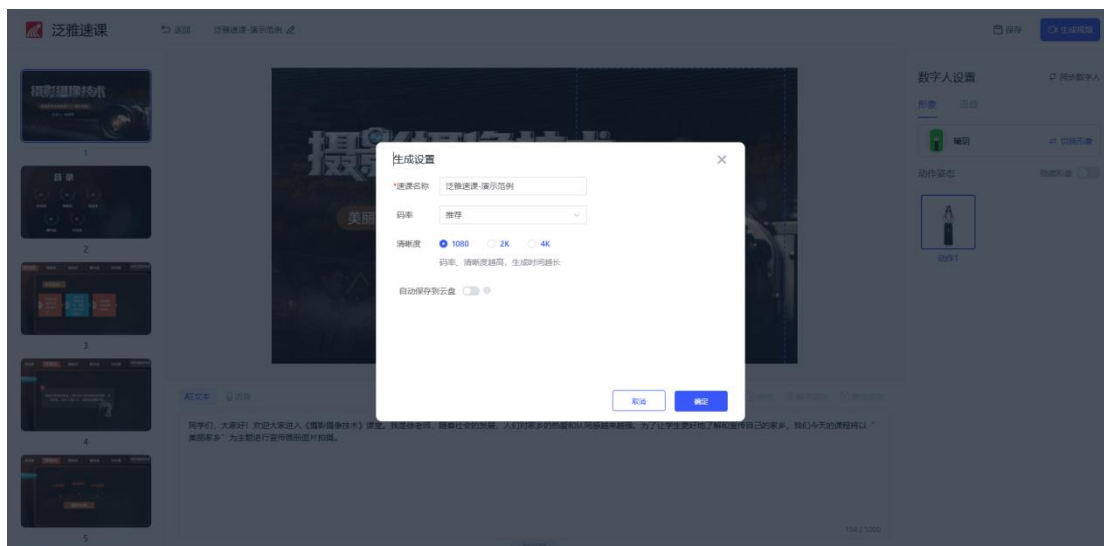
泛雅速课

返回 泛雅速课-演示范例

保存 生成视频

摄影摄像技术

1

目录

2

3

4

5

数字人设置

同步数字人

形象 语音

瑞阳

切换形象

动作姿态

动作1

生成设置

*速课名称 泛雅速课-演示范例

码率 推荐

清晰度 1080 2K 4K

码率、清晰度越高，生成时间越长

自动保存到云盘

取消 确定

讲文本 音频

同学们，大家好！欢迎大家进入《摄影摄像技术》课堂。我是徐老师。随着社会的发展，人们对家乡的热爱和认同感越来越强。为了让学生更好地了解和宣传自己的家乡，我们今天的课程将以"美丽家乡"为主题进行宣传类图片拍摄。

104 / 5000